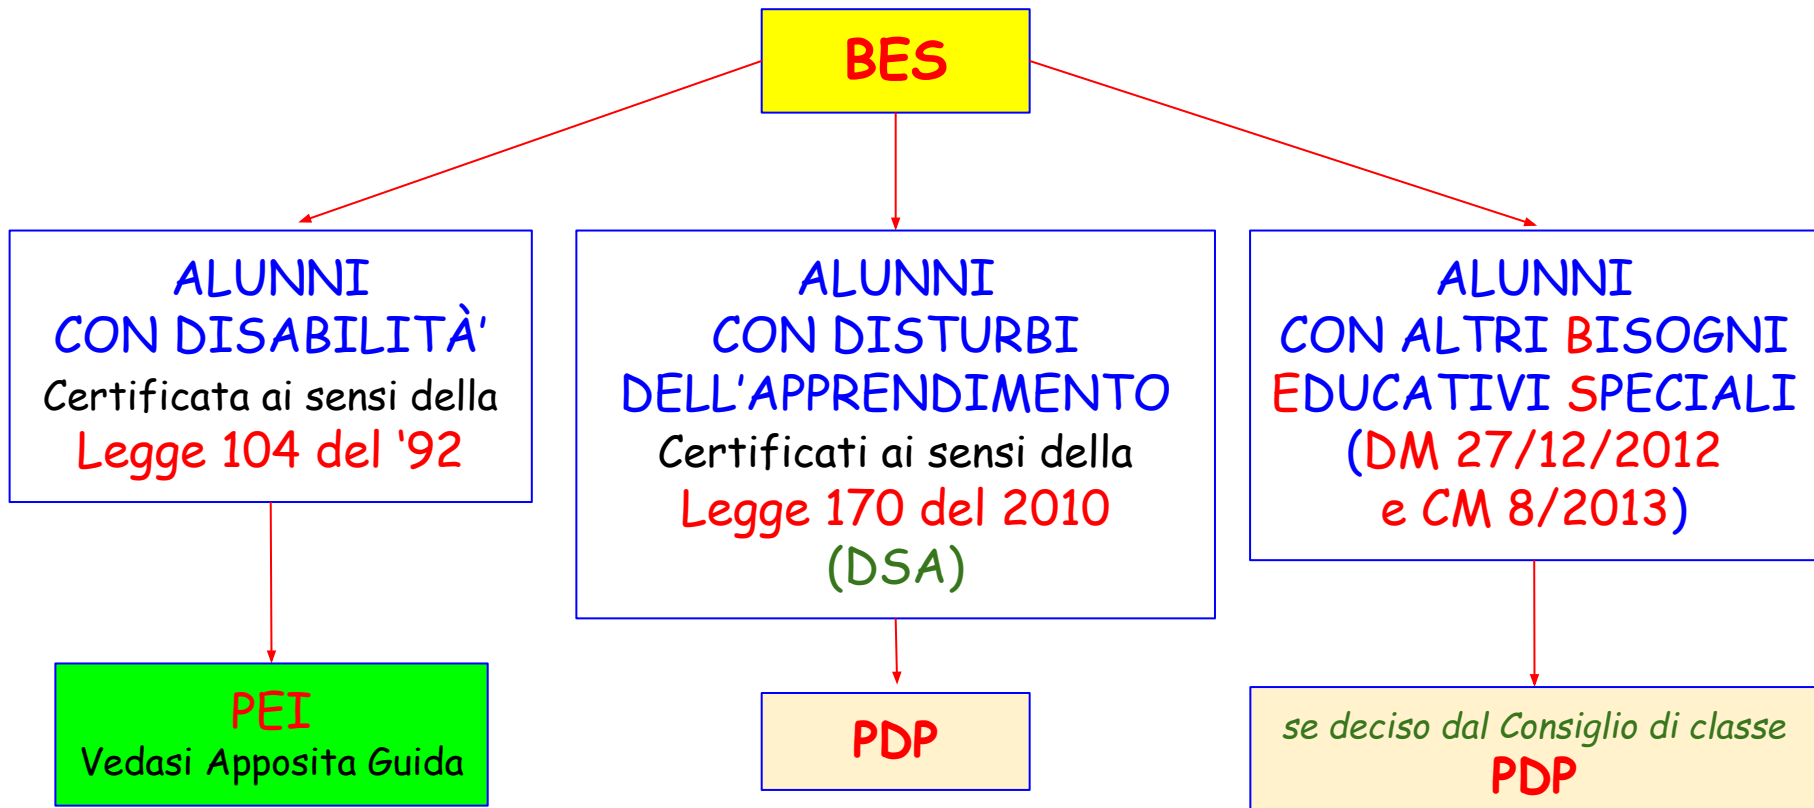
BES

ALUNNI
CON DISABILITÀ'
Certificata ai sensi della
Legge 104 del '92

ALUNNI
CON DISTURBI
DELL'APPRENDIMENTO
Certificati ai sensi della
Legge 170 del 2010
(DSA)

ALUNNI
CON ALTRI BISOGNI
EDUCATIVI SPECIALI
(DM 27/12/2012
e CM 8/2013)

PEI
Vedasi Apposita Guida

PDP

se deciso dal Consiglio di classe
PDP